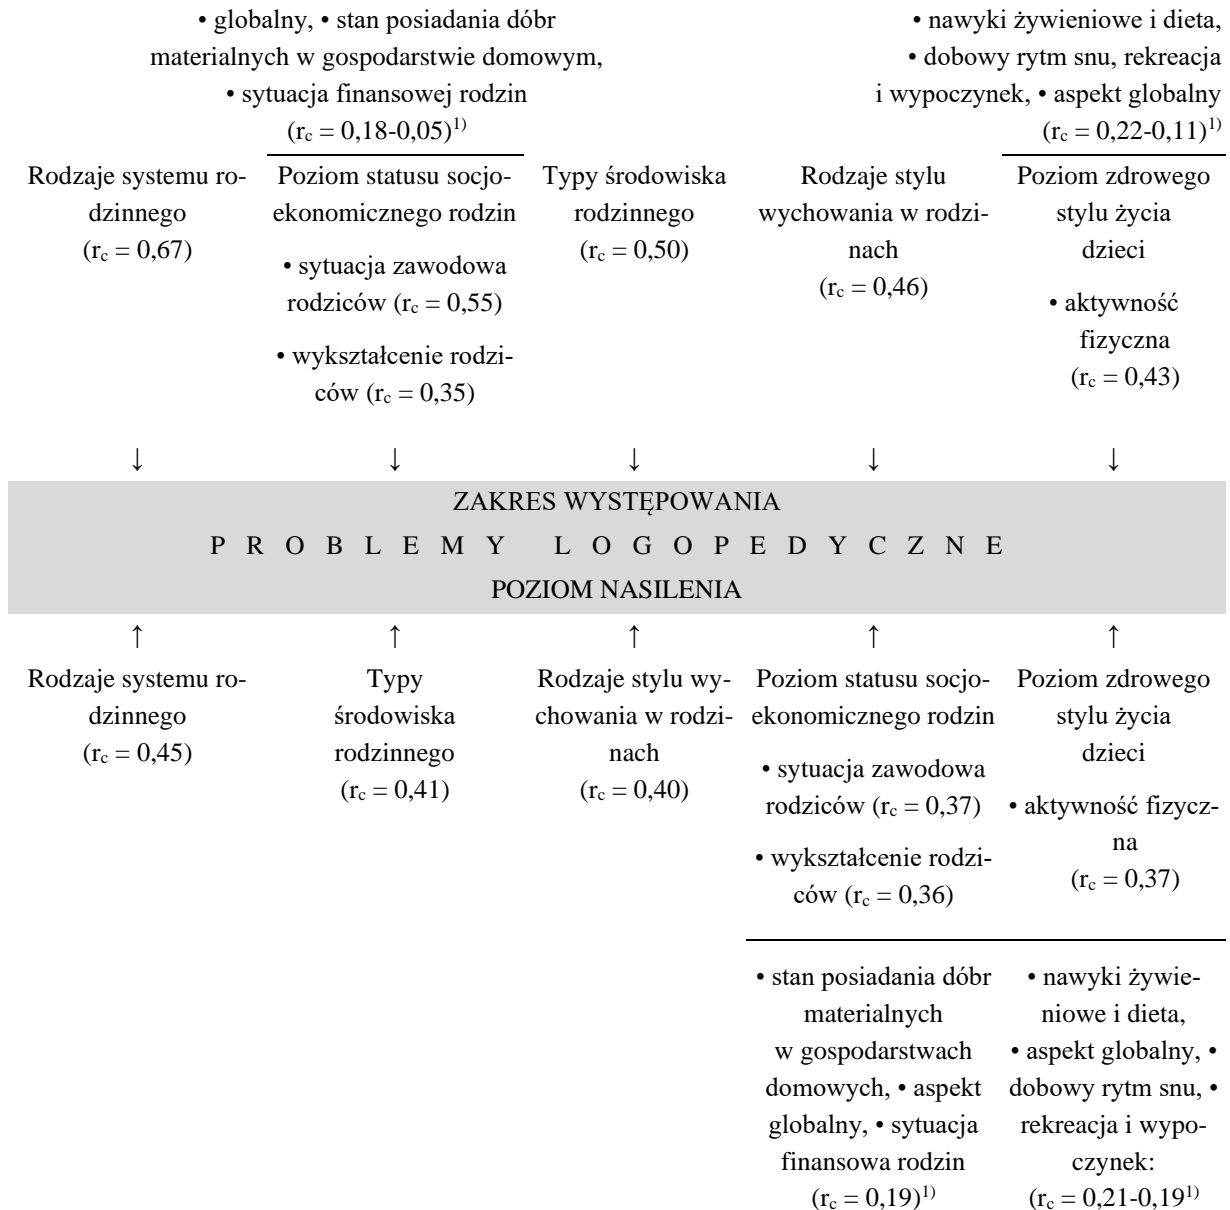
• globalny, • stan posiadania dóbr materialnych w gospodarstwie domowym, • sytuacja finansowej rodzin ($r_c$ = 0,18-0,05)$^{1)}$

• nawyki żywieniowe i dieta, • dobowy rytm snu, rekreacja i wypoczynek, • aspekt globalny ($r_c$ = 0,22-0,11)$^{1)}$

Rodzaje systemu rodzinnego ($r_c$ = 0,67)

Poziom statusu socjoekonomicznego rodzin
• sytuacja zawodowa rodziców ($r_c$ = 0,55)
• wykształcenie rodziców ($r_c$ = 0,35)

Typy środowiska rodzinnego ($r_c$ = 0,50)

Rodzaje stylu wychowania w rodzinach ($r_c$ = 0,46)

Poziom zdrowego stylu życia dzieci
• aktywność fizyczna ($r_c$ = 0,43)

↓ ↓ ↓ ↓ ↓

ZAKRES WYSTĘPOWANIA
P R O B L E M Y L O G O P E D Y C Z N E
POZIOM NASILENIA

↑ ↑ ↑ ↑ ↑

Rodzaje systemu rodzinnego ($r_c$ = 0,45)

Typy środowiska rodzinnego ($r_c$ = 0,41)

Rodzaje stylu wychowania w rodzinach ($r_c$ = 0,40)

Poziom statusu socjoekonomicznego rodzin
• sytuacja zawodowa rodziców ($r_c$ = 0,37)
• wykształcenie rodziców ($r_c$ = 0,36)

Poziom zdrowego stylu życia dzieci
• aktywność fizyczna ($r_c$ = 0,37)

• stan posiadania dóbr materialnych w gospodarstwach domowych, • aspekt globalny, • sytuacja finansowa rodzin ($r_c$ = 0,19)$^{1)}$

• nawyki żywieniowe i dieta, • aspekt globalny, • dobowy rytm snu, • rekreacja i wypoczynek: ($r_c$ = 0,21-0,19$^{1)}$